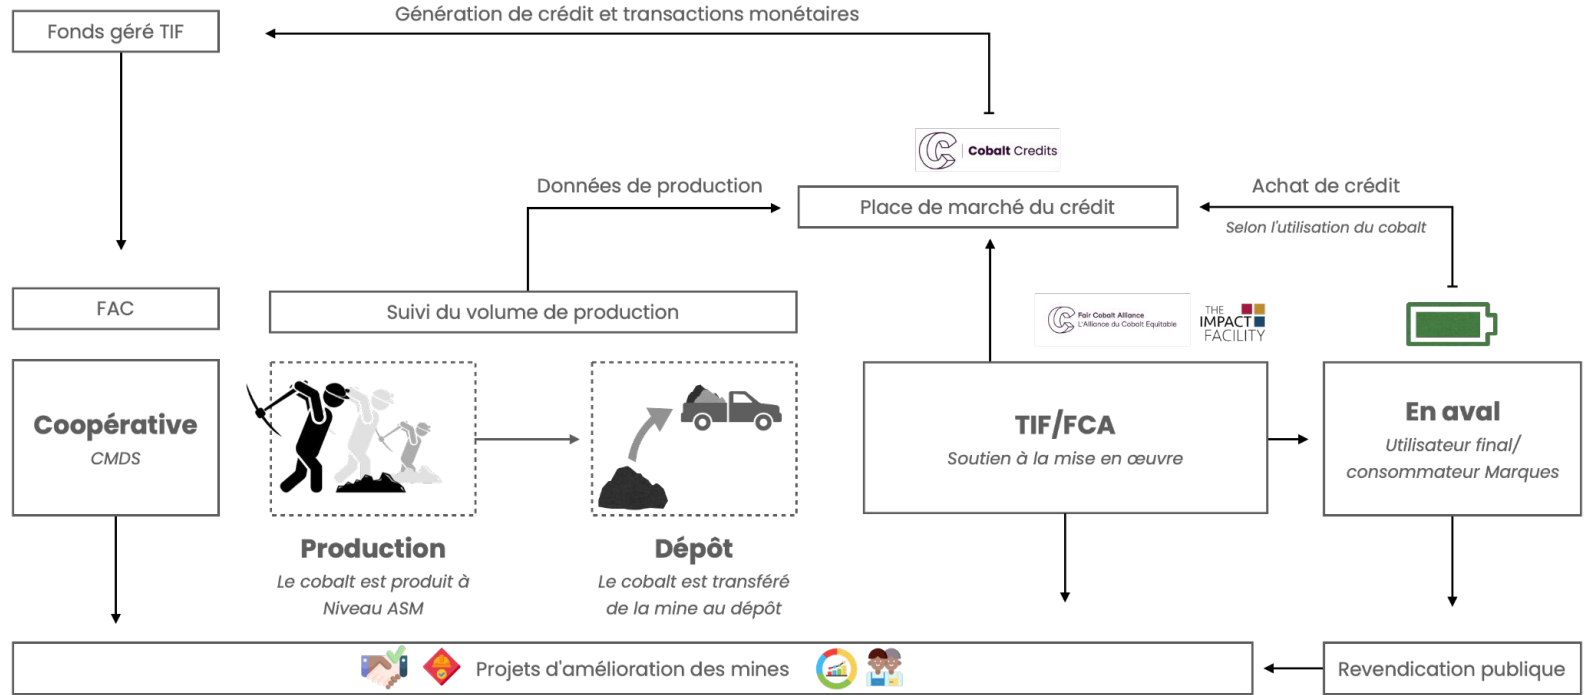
Fonds géré TIF

Génération de crédit et transactions monétaires

Cobalt Credits

Données de production

Place de marché du crédit

Achat de crédit

Selon l'utilisation du cobalt

FAC

Suivi du volume de production

Fair Cobalt Alliance
L'Alliance du Cobalt Equitable

THE IMPACT FACILITY

Coopérative
CMDS

Production
Le cobalt est produit à Niveau ASM

Dépôt
Le cobalt est transféré de la mine au dépôt

TIF/FCA
Soutien à la mise en œuvre

En aval
Utilisateur final/ consommateur Marques

Projets d'amélioration des mines

Revendication publique